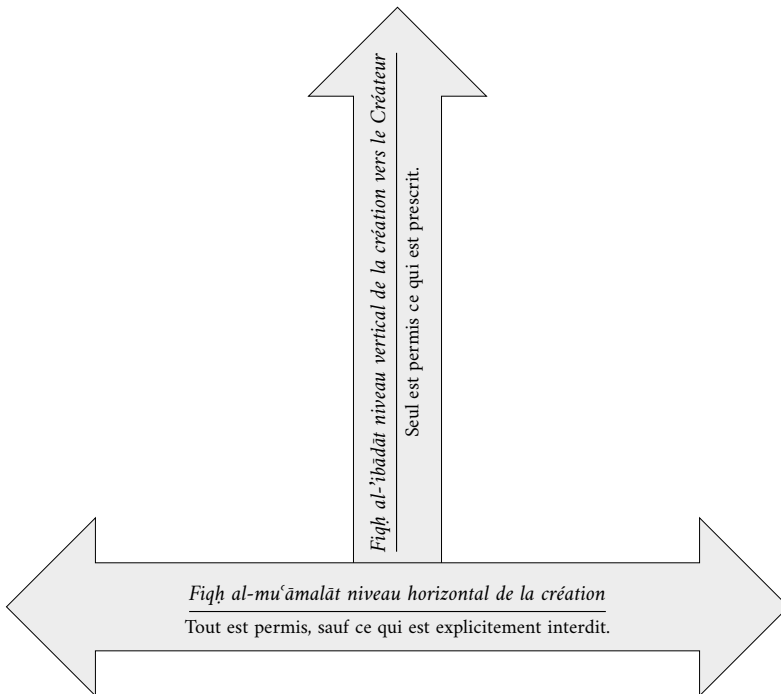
Fiqh al-'ibādāt niveau vertical de la création vers le Créateur

Seul est permis ce qui est prescrit.

Fiqh al-muʿāmalāt niveau horizontal de la création

Tout est permis, sauf ce qui est explicitement interdit.